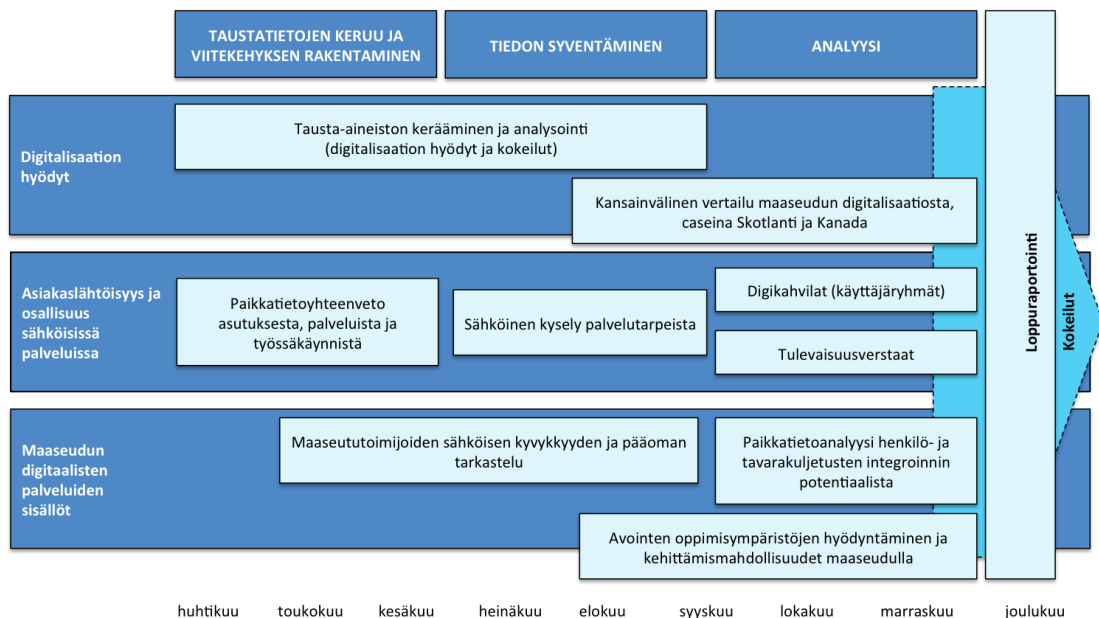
TAUSTATIETOJEN KERUU JA VIITEKEHYKSEN RAKENTAMINEN

TIEDON SYVENTÄMINEN

ANALYYSI

Digitalisaation hyödyt

Tausta-aineiston kerääminen ja analysointi (digitalisaation hyödyt ja kokeilut)

Kansainvälinen vertailu maaseudun digitalisaatiosta, caseina Skotlanti ja Kanada

Asiakaslähtöisyys ja osallisuus sähköisissä palveluissa

Paikkatietoyhteenveto asutuksesta, palveluista ja työssäkäynnistä

Sähköinen kysely palvelutarpeista

Digikahvilat (käyttäjäryhmät)

Tulevaisuusverstaat

Maaseudun digitaalisten palveluiden sisällöt

Maaseututoimijoiden sähköisen kyvykkyyden ja pääoman tarkastelu

Paikkatietoanalyysi henkilö- ja tavarakuljetusten integroinnin potentiaalista

Avointen oppimisympäristöjen hyödyntäminen ja kehittämismahdollisuudet maaseudulla

Loppuraportointi

Kokeilut

huhtikuu toukokuu kesäkuu heinäkuu elokuu syyskuu lokakuu marraskuu joulukuu